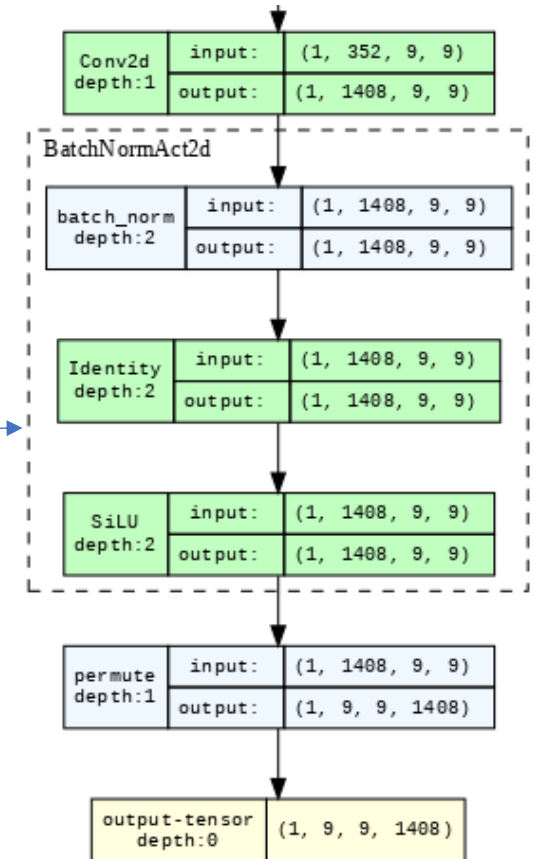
Conv2d depth:1

| input: | (1, 352, 9, 9) |
|---|---|
| output: | (1, 1408, 9, 9) |

BatchNormAct2d

batch_norm depth:2

| input: | (1, 1408, 9, 9) |
|---|---|
| output: | (1, 1408, 9, 9) |

Identity depth:2

| input: | (1, 1408, 9, 9) |
|---|---|
| output: | (1, 1408, 9, 9) |

SiLU depth:2

| input: | (1, 1408, 9, 9) |
|---|---|
| output: | (1, 1408, 9, 9) |

permute depth:1

| input: | (1, 1408, 9, 9) |
|---|---|
| output: | (1, 9, 9, 1408) |

output-tensor depth:0 (1, 9, 9, 1408)